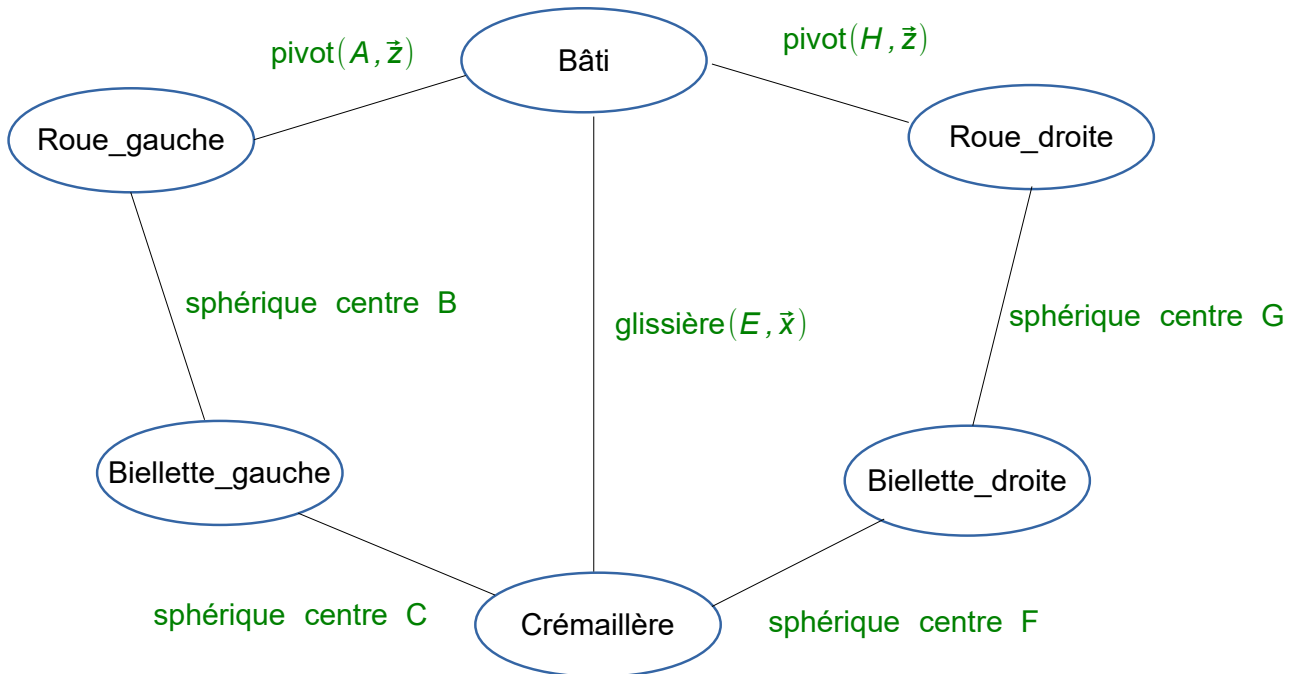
pivot$(A,\vec{z})$

Bâti

pivot$(H,\vec{z})$

Roue_gauche

Roue_droite

sphérique centre B

glissière$(E,\vec{x})$

sphérique centre G

Biellette_gauche

Biellette_droite

sphérique centre C

Crémaillère

sphérique centre F